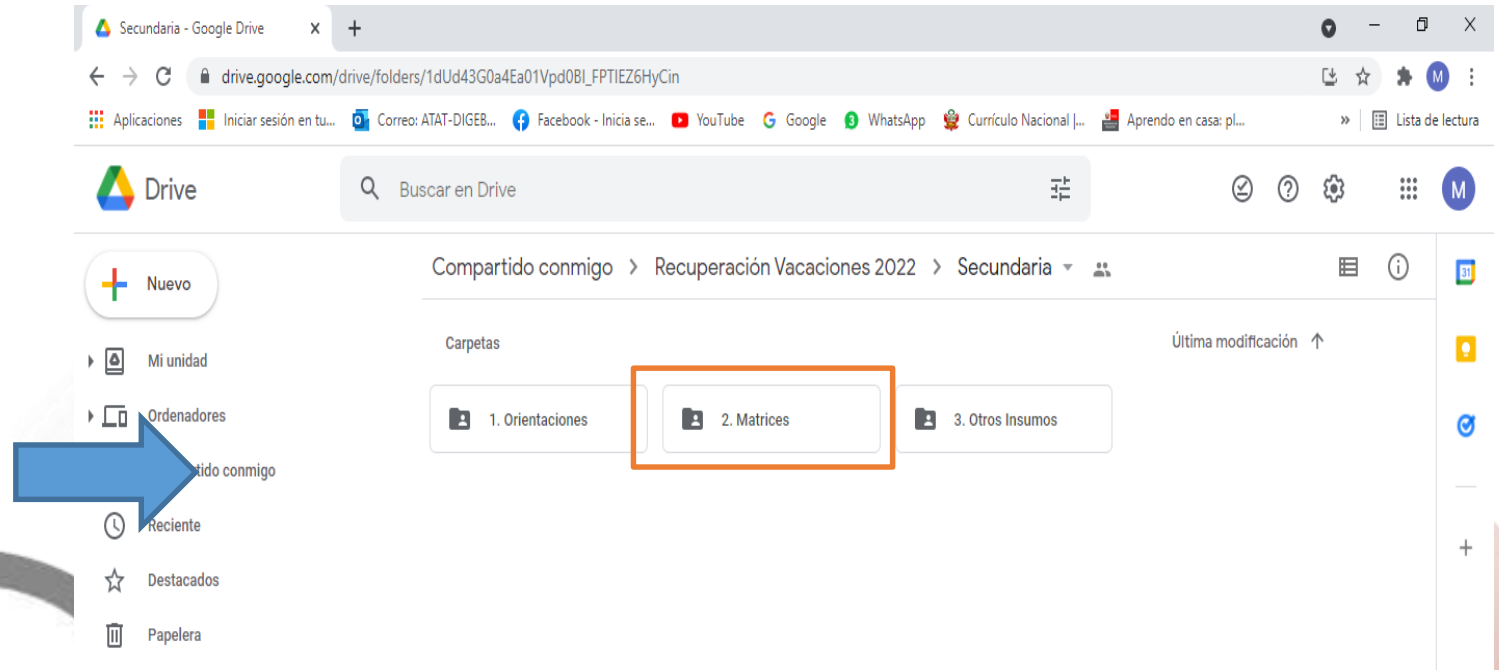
Secundaria - Google Drive

drive.google.com/drive/folders/1dUd43G0a4Ea01Vpd0BI_FPTIEZ6HyCin

Aplicaciones Iniciar sesión en tu... Correo: ATAT-DIGEB... Facebook - Inicia se... YouTube Google WhatsApp Currículo Nacional |... Aprendo en casa: pl... » Lista de lectura

Drive

Buscar en Drive

M

Nuevo

Mi unidad

Ordenadores

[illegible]tido conmigo

Reciente

Destacados

Papelera

Compartido conmigo > Recuperación Vacaciones 2022 > Secundaria

Carpetas

Última modificación

1. Orientaciones

2. Matrices

3. Otros Insumos

31

+